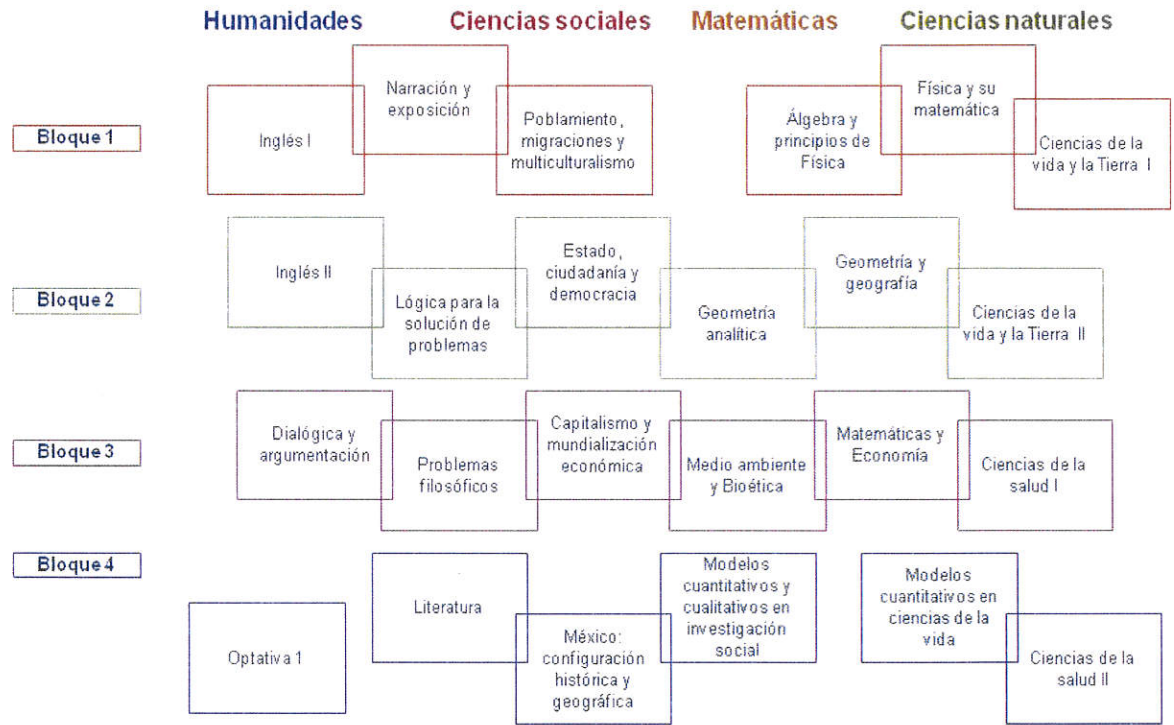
Humanidades Ciencias sociales Matemáticas Ciencias naturales

Bloque 1

Inglés I

Narración y exposición

Poblamiento, migraciones y multiculturalismo

Álgebra y principios de Física

Física y su matemática

Ciencias de la vida y la Tierra I

Bloque 2

Inglés II

Lógica para la solución de problemas

Estado, ciudadanía y democracia

Geometría analítica

Geometría y geografía

Ciencias de la vida y la Tierra II

Bloque 3

Dialógica y argumentación

Problemas filosóficos

Capitalismo y mundialización económica

Medio ambiente y Bioética

Matemáticas y Economía

Ciencias de la salud I

Bloque 4

Optativa 1

Literatura

México: configuración histórica y geográfica

Modelos cuantitativos y cualitativos en investigación social

Modelos cuantitativos en ciencias de la vida

Ciencias de la salud II